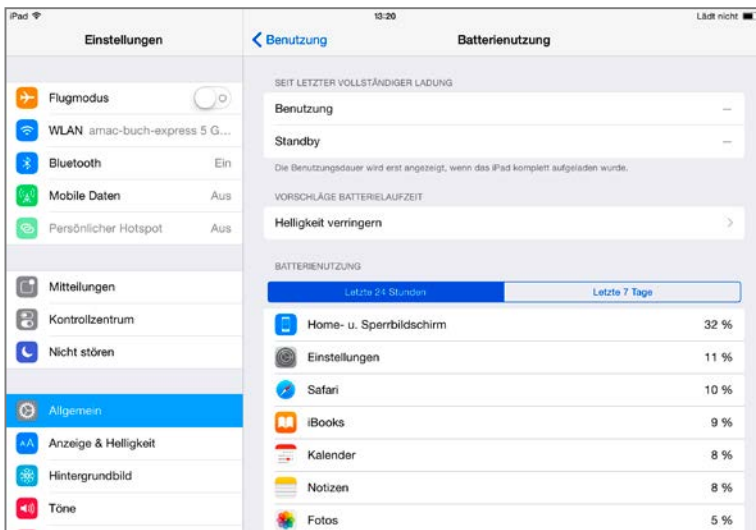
iPad
13:20
Lädt nicht

Einstellungen

Flugmodus
WLAN amac-buch-express 5 G...
Bluetooth Ein
Mobile Daten Aus
Persönlicher Hotspot Aus

Mitteilungen
Kontrollzentrum
Nicht stören

Allgemein
Anzeige & Helligkeit
Hintergrundbild
Töne

Benutzung
Batterienutzung

SEIT LETZTER VOLLSTÄNDIGER LADUNG
Benutzung —
Standby —
Die Benutzungsdauer wird erst angezeigt, wenn das iPad komplett aufgeladen wurde.

VORSCHLÄGE BATTERIELAUFZEIT
Helligkeit verringern

BATTERIENUTZUNG
Letzte 24 Stunden | Letzte 7 Tage

Home- u. Sperrbildschirm 32 %
Einstellungen 11 %
Safari 10 %
iBooks 9 %
Kalender 8 %
Notizen 8 %
Fotos 5 %